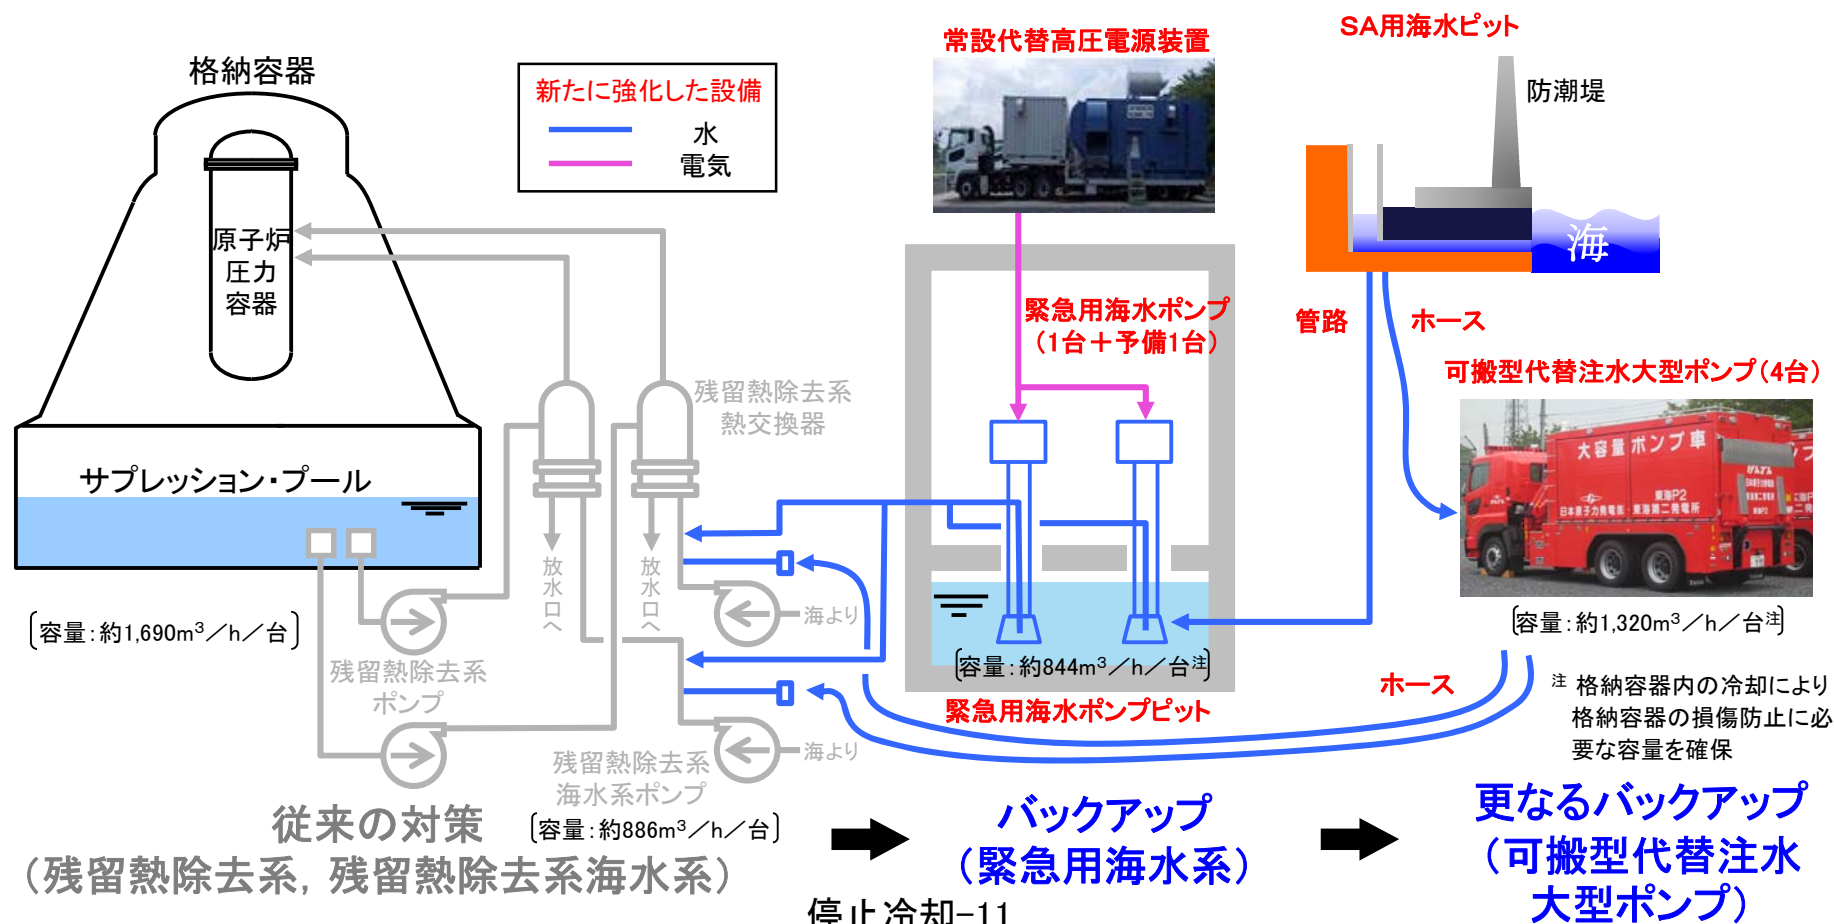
格納容器

新たに強化した設備
水
電気

常設代替高圧電源装置

SA用海水ピット
防潮堤
海

原子炉
圧力
容器

緊急用海水ポンプ
（1台＋予備1台）

管路
ホース

可搬型代替注水大型ポンプ（4台）

残留熱除去系
熱交換器

サプレッション・プール

放水口へ
放水口へ

海より
海より

〔容量：約1,690m$^3$／h／台〕

残留熱除去系
ポンプ

〔容量：約844m$^3$／h／台$^{注}$〕
緊急用海水ポンプピット

〔容量：約1,320m$^3$／h／台$^{注}$〕

ホース

$^{注}$ 格納容器内の冷却により格納容器の損傷防止に必要な容量を確保

残留熱除去系
海水系ポンプ
〔容量：約886m$^3$／h／台〕

従来の対策
（残留熱除去系，残留熱除去系海水系）

バックアップ
（緊急用海水系）

更なるバックアップ
（可搬型代替注水
大型ポンプ）

停止冷却−11